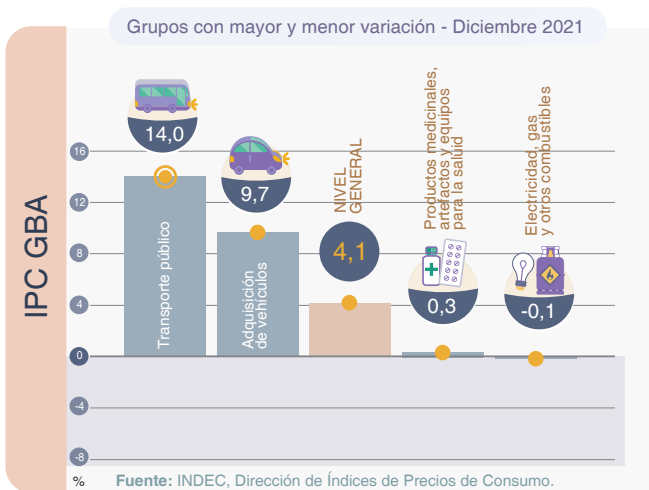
Grupos con mayor y menor variación - Diciembre 2021

IPC GBA

16
12
8
4
0
-4
-8
%

14,0
Transporte público

9,7
Adquisición de vehículos

NIVEL GENERAL
4,1

Productos medicinales, artefactos y equipos para la salud
0,3

Electricidad, gas y otros combustibles
-0,1

Fuente: INDEC, Dirección de Índices de Precios de Consumo.